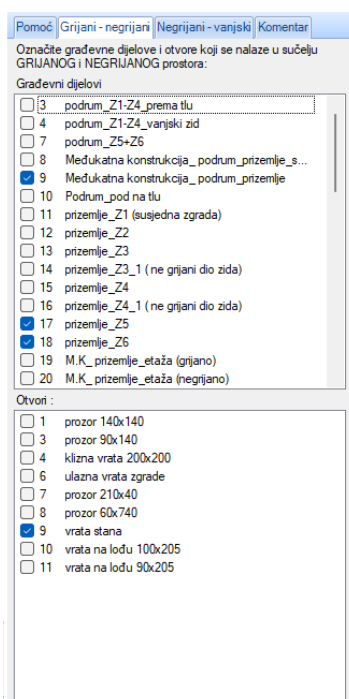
Pomoć | Grijani - negrijani | Negrijani - vanjski | Komentar

Označite građevne dijelove i otvore koji se nalaze u sučelju GRIJANOG i NEGRIJANOG prostora:

Građevni dijelovi

3 podrum_Z1-Z4_prema tlu
4 podrum_Z1-Z4_vanjski zid
7 podrum_Z5+Z6
8 Međukatna konstrukcija_ podrum_prizemlje_s...
9 Međukatna konstrukcija_ podrum_prizemlje
10 Podrum_pod na tlu
11 prizemlje_Z1 (susjedna zgrada)
12 prizemlje_Z2
13 prizemlje_Z3
14 prizemlje_Z3_1 ( ne grijani dio zida)
15 prizemlje_Z4
16 prizemlje_Z4_1 ( ne grijani dio zida)
17 prizemlje_Z5
18 prizemlje_Z6
19 M.K_ prizemlje_etaža (grijano)
20 M.K_ prizemlje_etaža (negrijano)

Otvori :

0 prozor 140x140
1 prozor 90x140
4 klizna vrata 200x200
6 ulazna vrata zgrade
7 prozor 210x40
8 prozor 60x740
9 vrata stana
10 vrata na lođu 100x205
11 vrata na lođu 90x205